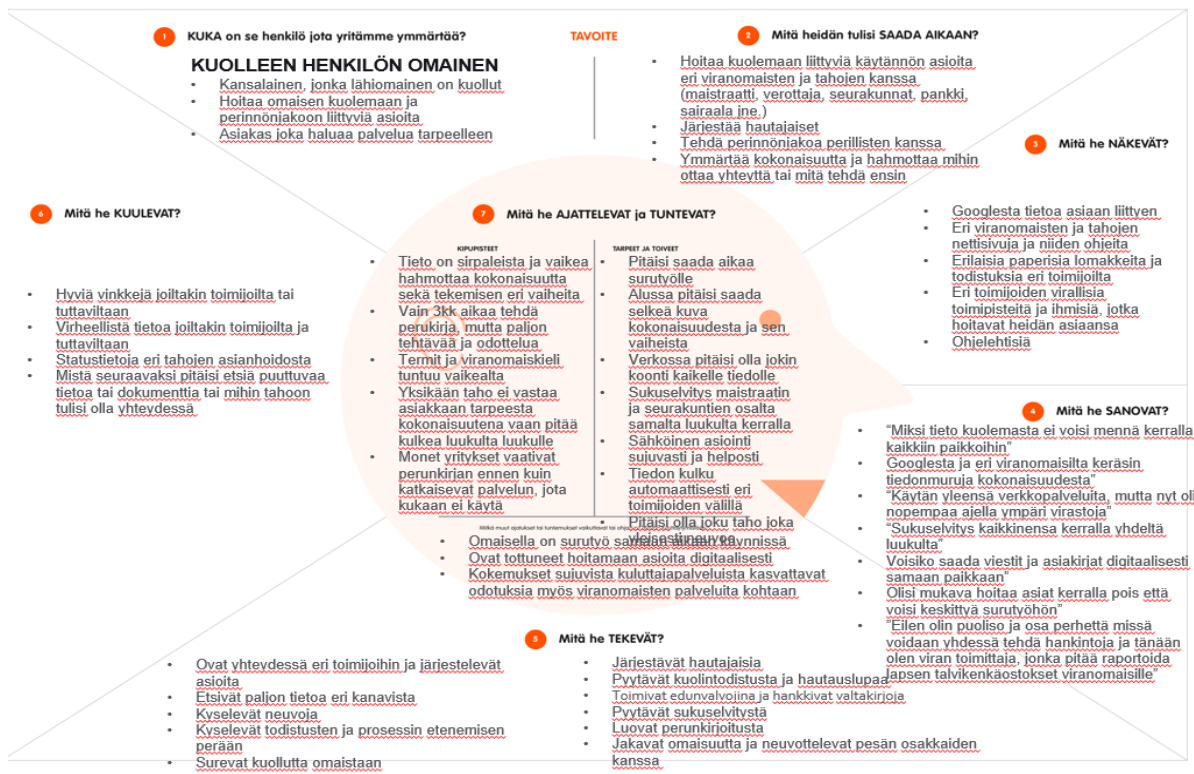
1 KUKA on se henkilö jota yritämme ymmärtää?

TAVOITE

KUOLLEEN HENKILÖN OMAINEN
- Kansalainen, jonka lähiomainen on kuollut
- Hoitaa omaisen kuolemaan ja perinnönjakoon liittyviä asioita
- Asiakas joka haluaa palvelua tarpeelleen

2 Mitä heidän tulisi SAADA AIKAAN?
- Hoitaa kuolemaan liittyviä käytännön asioita eri viranomaisten ja tahojen kanssa (maistraatti, verottaja, seurakunnat, pankki, sairaala jne.)
- Järjestää hautajaiset
- Tehdä perinnönjakoa perillisten kanssa
- Ymmärtää kokonaisuutta ja hahmottaa mihin ottaa yhteyttä tai mitä tehdä ensin

3 Mitä he NÄKEVÄT?
- Googlesta tietoa asiaan liittyen
- Eri viranomaisten ja tahojen nettisivuja ja niiden ohjeita
- Erilaisia paperisia lomakkeita ja todistuksia eri toimijoilta
- Eri toimijoiden virallisia toimipisteitä ja ihmisiä, jotka hoitavat heidän asiaansa
- Ohjelehtisiä

6 Mitä he KUULEVAT?
- Hyviä vinkkejä joiltakin toimijoilta tai tuttaviltaan
- Virheellistä tietoa joiltakin toimijoilta ja tuttaviltaan
- Statustietoja eri tahojen asianhoidosta
- Mistä seuraavaksi pitäisi etsiä puuttuvaa tietoa tai dokumenttia tai mihin tahoon tulisi olla yhteydessä

7 Mitä he AJATTELEVAT ja TUNTEVAT?

KIPUPISTEET
- Tieto on sirpaleista ja vaikea hahmottaa kokonaisuutta sekä tekemisen eri vaiheita
- Vain 3kk aikaa tehdä perukirja, mutta paljon tehtävää ja odottelua
- Termit ja viranomaiskieli tuntuu vaikealta
- Yksikään taho ei vastaa asiakkaan tarpeesta kokonaisuutena vaan pitää kulkea luukulta luukulle
- Monet yritykset vaativat perunkirjan ennen kuin katkaisevat palvelun, jota kukaan ei käytä

TARPEET JA TOIVEET
- Pitäisi saada aikaa surutyölle
- Alussa pitäisi saada selkeä kuva kokonaisuudesta ja sen vaiheista
- Verkossa pitäisi olla jokin koonti kaikelle tiedolle
- Sukuselvitys maistraatin ja seurakuntien osalta samalta luukulta kerralla
- Sähköinen asiointi sujuvasti ja helposti
- Tiedon kulku automaattisesti eri toimijoiden välillä
- Pitäisi olla joku taho joka yleisesti neuvoo

Mitkä muut ajatukset tai tuntemukset vaikuttavat tai ohjaavat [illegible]
- Omaisella on surutyö samaan aikaan käynnissä
- Ovat tottuneet hoitamaan asioita digitaalisesti
- Kokemukset sujuvista kuluttajapalveluista kasvattavat odotuksia myös viranomaisten palveluita kohtaan

4 Mitä he SANOVAT?
- "Miksi tieto kuolemasta ei voisi mennä kerralla kaikkiin paikkoihin"
- Googlesta ja eri viranomaisilta keräsin tiedonmuruja kokonaisuudesta"
- "Käytän yleensä verkkopalveluita, mutta nyt oli nopeampaa ajella ympäri virastoja"
- "Sukuselvitys kaikkinensa kerralla yhdeltä luukulta"
- Voisiko saada viestit ja asiakirjat digitaalisesti samaan paikkaan"
- Olisi mukava hoitaa asiat kerralla pois että voisi keskittyä surutyöhön"
- "Eilen olin puoliso ja osa perhettä missä voidaan yhdessä tehdä hankintoja ja tänään olen viran toimittaja, jonka pitää raportoida lapsen talvikenkäostokset viranomaisille"

5 Mitä he TEKEVÄT?
- Ovat yhteydessä eri toimijoihin ja järjestelevät asioita
- Etsivät paljon tietoa eri kanavista
- Kyselevät neuvoja
- Kyselevät todistusten ja prosessin etenemisen perään
- Surevat kuollutta omaistaan
- Järjestävät hautajaisia
- Pyytävät kuolintodistusta ja hautauslupaa
- Toimivat edunvalvojina ja hankkivat valtakirjoja
- Pyytävät sukuselvitystä
- Luovat perunkirjoitusta
- Jakavat omaisuutta ja neuvottelevat pesän osakkaiden kanssa